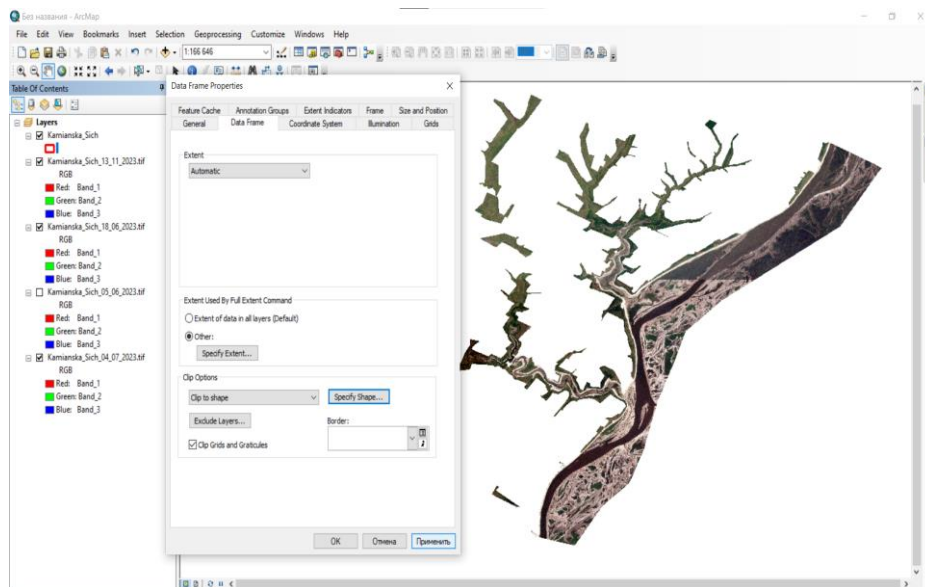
Без названия - ArcMap

File Edit View Bookmarks Insert Selection Geoprocessing Customize Windows Help

1:166 646

Table Of Contents

Layers
Kamianska_Sich
Kamianska_Sich_13_11_2023.tif
RGB
Red: Band_1
Green: Band_2
Blue: Band_3
Kamianska_Sich_18_06_2023.tif
RGB
Red: Band_1
Green: Band_2
Blue: Band_3
Kamianska_Sich_05_06_2023.tif
RGB
Red: Band_1
Green: Band_2
Blue: Band_3
Kamianska_Sich_04_07_2023.tif
RGB
Red: Band_1
Green: Band_2
Blue: Band_3

Data Frame Properties

Feature Cache | Annotation Groups | Extent Indicators | Frame | Size and Position
General | Data Frame | Coordinate System | Illumination | Grids

Extent
Automatic

Extent Used By Full Extent Command
Extent of data in all layers (Default)
Other:
Specify Extent...

Clip Options
Clip to shape
Specify Shape...
Exclude Layers...
Border:
Clip Grids and Graticules

OK | Отмена | Применить